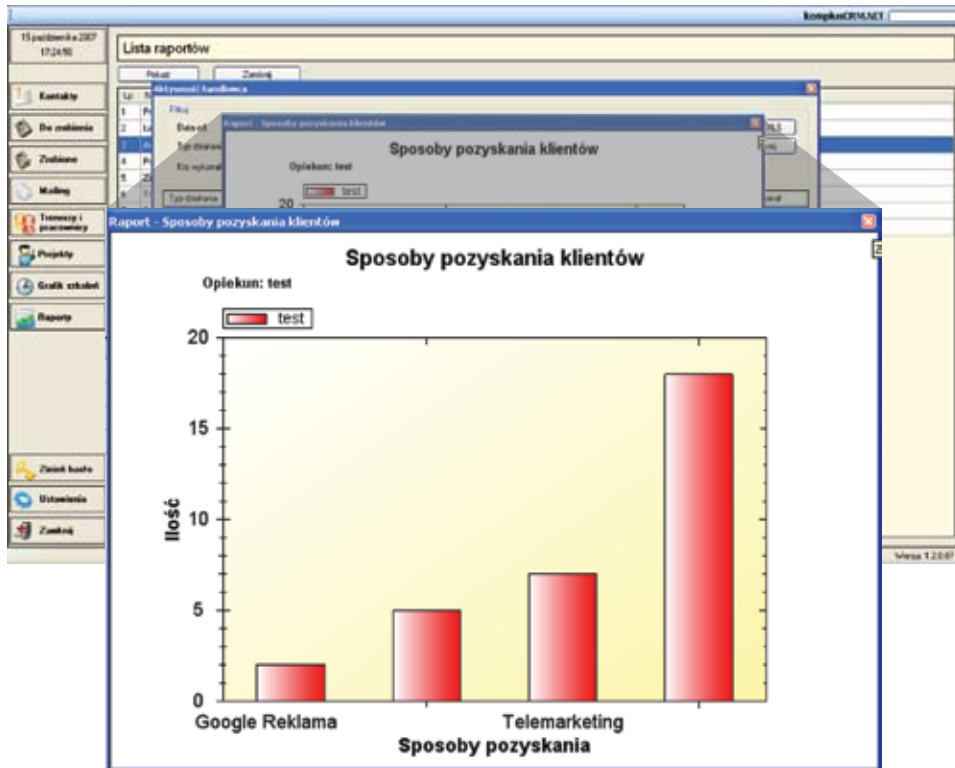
kompleksCRM.NET

15 października 2007
17:24:50

Lista raportów

Pokaż
Zamknij

Kontakty
Do zrobienia
Zrobione
Mailing
Terminy i przeglądy
Projekty
Grafik szkoleń
Raporty

Zmień hasło
Ustawienia
Zamknij

Aktywność handlowca

Raport - Sposoby pozyskania klientów

Sposoby pozyskania klientów

Opiekun: test

test

20

Raport - Sposoby pozyskania klientów

Sposoby pozyskania klientów

Opiekun: test

test

20

15

10

5

0

Ilość

Google Reklama

Telemarketing

Sposoby pozyskania

Wersja 1.2.0.67